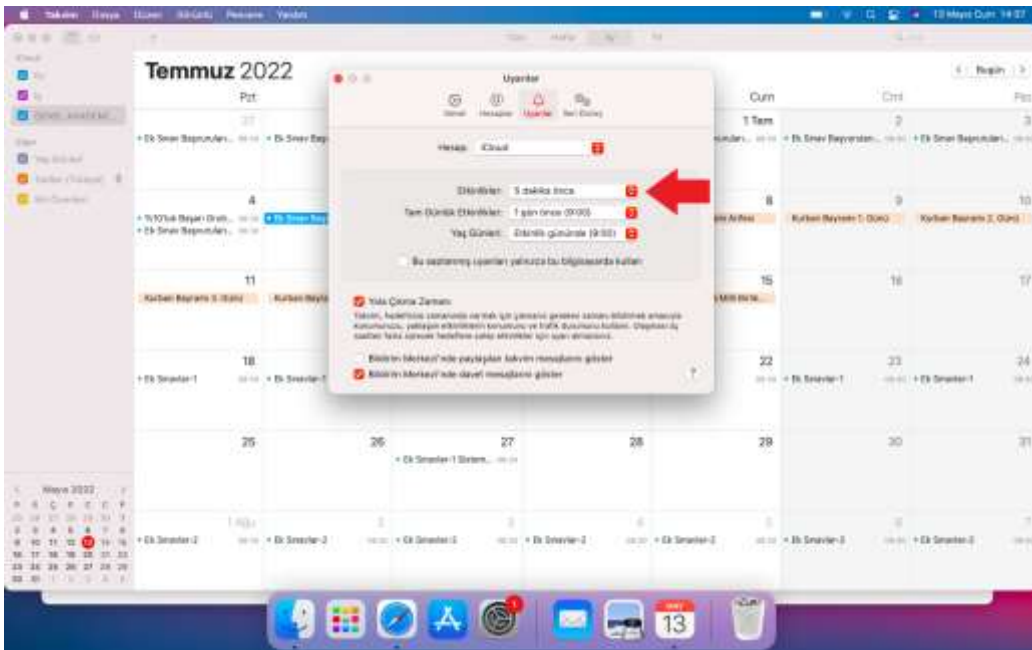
Takvim Dosya Düzen Görüntü Pencere Yardım

13 Mayıs Cuma 14:07

Temmuz 2022

Pzt

Cum

Cmt

Paz

Bugün

Uyarılar

Genel Hesaplar Uyarılar Gelişmiş

Hesap: iCloud

Etkinlikler: 5 dakika önce

Tam Günlük Etkinlikler: 1 gün önce (09:00)

Yaş Günleri: Etkinlik gününde (9:00)

Bu seçilmiş uyarıları yalnızca bu bilgisayarda kullan

Yola Çıkma Zamanı

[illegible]

Bildirim Merkezi'nde paylaşılan takvim mesajlarını göster

Bildirim Merkezi'nde davet mesajlarını göster

?

1 Tem

2

3

4

8

9

10

11

15

16

17

18

22

23

24

25

26

27

28

29

30

31

Ek Sınav Başvuruları

Ek Sınav Başvuruları

%10'luk Başarı Dilimi

Kurban Bayramı 1. Günü

Kurban Bayramı 2. Günü

Kurban Bayramı 3. Günü

Ek Sınavlar-1

Ek Sınavlar-1 Sistem...

Ek Sınavlar-2

1 Ağu

Mayıs 2022

13